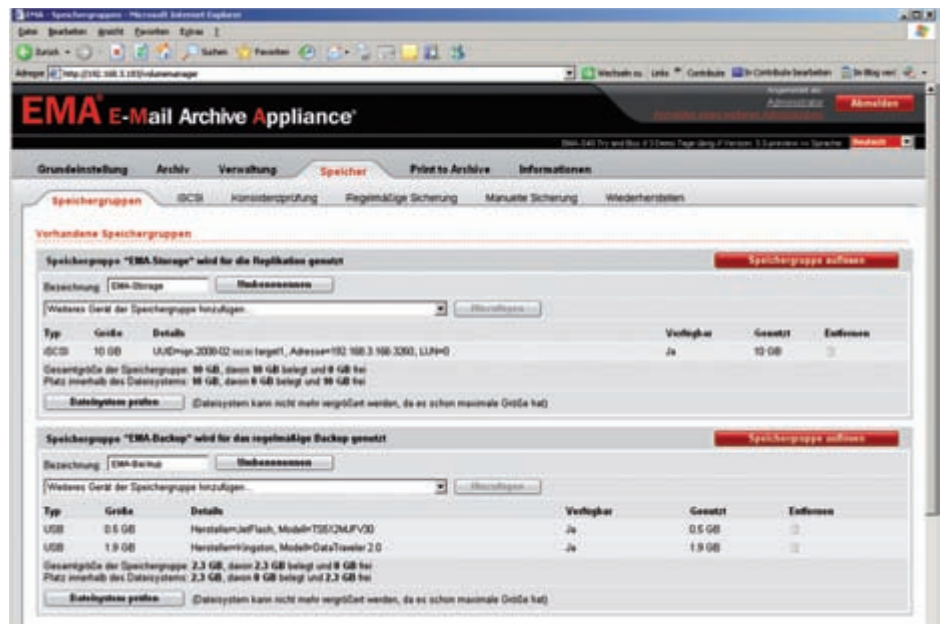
EMA - Speichergruppen - Microsoft Internet Explorer

Datei Bearbeiten Ansicht Favoriten Extras ?

Zurück Suchen Favoriten

Adresse http://192.168.1.183/volumemanager

Wechseln zu Links Contribute In Contribute bearbeiten In Blog veröffentlichen

Angemeldet als: Administrator

Abmelden

EMA E-Mail Archive Appliance

EMA-240 Try and Buy (13 Demo-Tage übrig // Version: 3.3-preview >> Sprache: Deutsch

Grundeinstellung Archiv Verwaltung Speicher Print to Archive Informationen

Speichergruppen iSCSI Konsistenzprüfung Regelmäßige Sicherung Manuelle Sicherung Wiederherstellen

Vorhandene Speichergruppen

Speichergruppe "EMA-Storage" wird für die Replikation genutzt

Speichergruppe auflösen

Bezeichnung: EMA-Storage Umbenennen

Weiteres Gerät der Speichergruppe hinzufügen... Hinzufügen

| Typ | Größe | Details | Verfügbar | Genutzt | Entfernen |
|---|---|---|---|---|---|
| iSCSI | 10 GB | UUID=iqn.2008-02.iscsi:target1, Adresse=192.168.3.166:3260, LUN=0 | Ja | 10 GB | |

Gesamtgröße der Speichergruppe: 10 GB, davon 10 GB belegt und 0 GB frei
Platz innerhalb des Dateisystems: 10 GB, davon 0 GB belegt und 10 GB frei

Dateisystem prüfen (Dateisystem kann nicht mehr vergrößert werden, da es schon maximale Größe hat)

Speichergruppe "EMA-Backup" wird für das regelmäßige Backup genutzt

Speichergruppe auflösen

Bezeichnung: EMA-Backup Umbenennen

Weiteres Gerät der Speichergruppe hinzufügen... Hinzufügen

| Typ | Größe | Details | Verfügbar | Genutzt | Entfernen |
|---|---|---|---|---|---|
| USB | 0.5 GB | Hersteller=JetFlash, Modell=TS512MJFV30 | Ja | 0.5 GB | |
| USB | 1.9 GB | Hersteller=Kingston, Modell=DataTraveler 2.0 | Ja | 1.9 GB | |

Gesamtgröße der Speichergruppe: 2.3 GB, davon 2.3 GB belegt und 0 GB frei
Platz innerhalb des Dateisystems: 2.3 GB, davon 0 GB belegt und 2.3 GB frei

Dateisystem prüfen (Dateisystem kann nicht mehr vergrößert werden, da es schon maximale Größe hat)